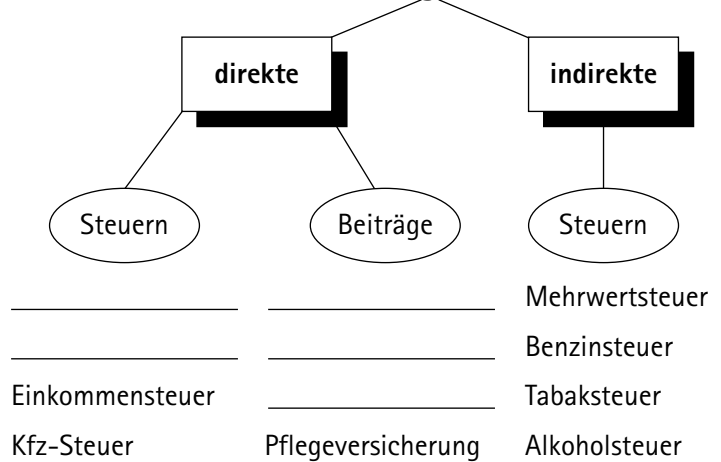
**direkte**

**indirekte**

Steuern

Beiträge

Steuern

| Steuern | Beiträge | Steuern |
|---|---|---|
| ________ | ________ | Mehrwertsteuer |
| ________ | ________ | Benzinsteuer |
| Einkommensteuer | ________ | Tabaksteuer |
| Kfz-Steuer | Pflegeversicherung | Alkoholsteuer |